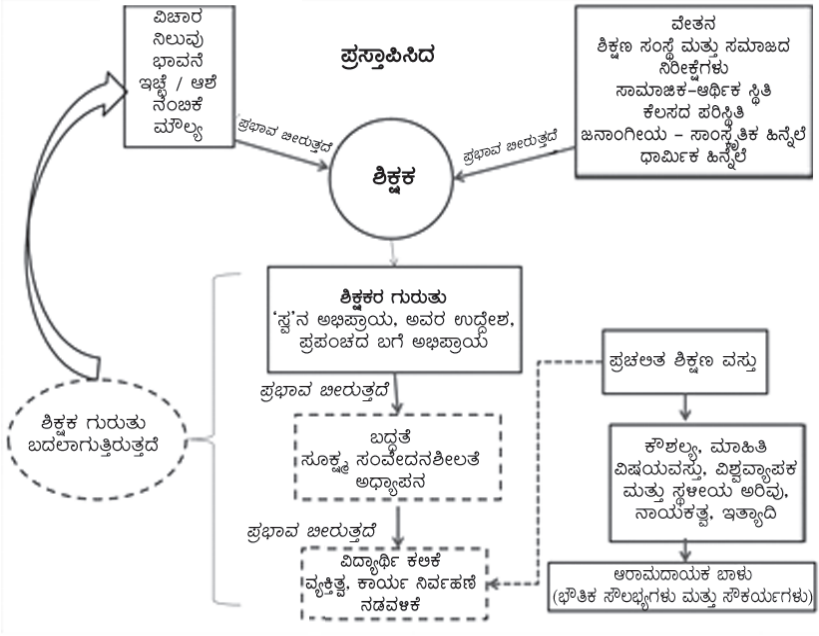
ವಿಚಾರ
ನಿಲುವು
ಭಾವನೆ
ಇಚ್ಛೆ / ಆಶೆ
ನಂಬಿಕೆ
ಮೌಲ್ಯ

ಪ್ರಸ್ತಾಪಿಸಿದ

ವೇತನ
ಶಿಕ್ಷಣ ಸಂಸ್ಥೆ ಮತ್ತು ಸಮಾಜದ ನಿರೀಕ್ಷೆಗಳು
ಸಾಮಾಜಿಕ-ಆರ್ಥಿಕ ಸ್ಥಿತಿ
ಕೆಲಸದ ಪರಿಸ್ಥಿತಿ
ಜನಾಂಗೀಯ - ಸಾಂಸ್ಕೃತಿಕ ಹಿನ್ನೆಲೆ
ಧಾರ್ಮಿಕ ಹಿನ್ನೆಲೆ

ಪ್ರಭಾವ ಬೀರುತ್ತದೆ

ಪ್ರಭಾವ ಬೀರುತ್ತದೆ

ಶಿಕ್ಷಕ

ಶಿಕ್ಷಕರ ಗುರುತು
'ಸ್ವ'ನ ಅಭಿಪ್ರಾಯ, ಅವರ ಉದ್ದೇಶ, ಪ್ರಪಂಚದ ಬಗೆ ಅಭಿಪ್ರಾಯ

ಪ್ರಭಾವ ಬೀರುತ್ತದೆ

ಶಿಕ್ಷಕ ಗುರುತು ಬದಲಾಗುತ್ತಿರುತ್ತದೆ

ಬದ್ಧತೆ
ಸೂಕ್ಷ್ಮ ಸಂವೇದನಶೀಲತೆ
ಅಧ್ಯಾಪನ

ಪ್ರಭಾವ ಬೀರುತ್ತದೆ

ವಿದ್ಯಾರ್ಥಿ ಕಲಿಕೆ
ವ್ಯಕ್ತಿತ್ವ, ಕಾರ್ಯ ನಿರ್ವಹಣೆ
ನಡವಳಿಕೆ

ಪ್ರಚಲಿತ ಶಿಕ್ಷಣ ವಸ್ತು

ಕೌಶಲ್ಯ, ಮಾಹಿತಿ ವಿಷಯವಸ್ತು, ವಿಶ್ವವ್ಯಾಪಕ ಮತ್ತು ಸ್ಥಳೀಯ ಅರಿವು, ನಾಯಕತ್ವ, ಇತ್ಯಾದಿ

ಆರಾಮದಾಯಕ ಬಾಳು
(ಭೌತಿಕ ಸೌಲಭ್ಯಗಳು ಮತ್ತು ಸೌಕರ್ಯಗಳು)